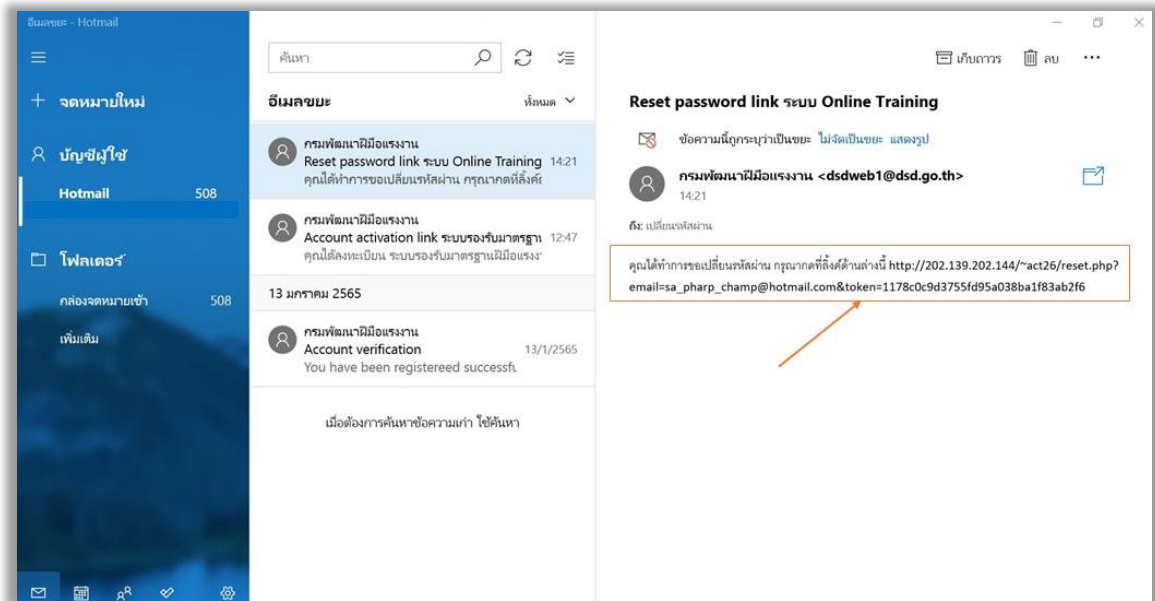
อีเมลขยะ - Hotmail

จดหมายใหม่

บัญชีผู้ใช้

Hotmail 508

โฟลเดอร์

กล่องจดหมายเข้า 508

เพิ่มเติม

ค้นหา

อีเมลขยะ

ทั้งหมด

กรมพัฒนาฝีมือแรงงาน
Reset password link ระบบ Online Training 14:21
คุณได้ทำการขอเปลี่ยนรหัสผ่าน กรุณากดที่ลิ้งค์

กรมพัฒนาฝีมือแรงงาน
Account activation link ระบบรองรับมาตรฐา 12:47
คุณได้ลงทะเบียน ระบบรองรับมาตรฐานฝีมือแรงง

13 มกราคม 2565

กรมพัฒนาฝีมือแรงงาน
Account verification 13/1/2565
You have been registereed successfu

เมื่อต้องการค้นหาข้อความเก่า ใช้ค้นหา

เก็บถาวร ลบ ···

Reset password link ระบบ Online Training

ข้อความนี้ถูกระบุว่าเป็นขยะ ไม่จัดเป็นขยะ แสดงรูป

กรมพัฒนาฝีมือแรงงาน <dsdweb1@dsd.go.th>
14:21

ถึง: เปลี่ยนรหัสผ่าน

คุณได้ทำการขอเปลี่ยนรหัสผ่าน กรุณากดที่ลิ้งค์ด้านล่างนี้ http://202.139.202.144/~act26/reset.php?email=sa_pharp_champ@hotmail.com&token=1178c0c9d3755fd95a038ba1f83ab2f6